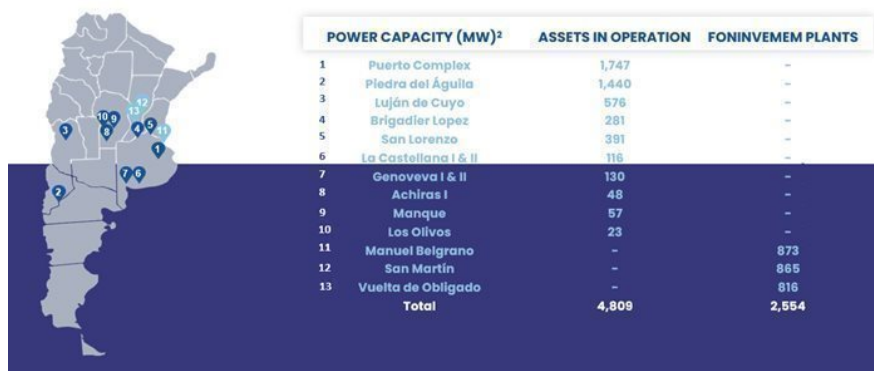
| | POWER CAPACITY (MW)² | ASSETS IN OPERATION | FONINVEMEM PLANTS |
|---|---|---|---|
| 1 | Puerto Complex | 1,747 | - |
| 2 | Piedra del Águila | 1,440 | - |
| 3 | Luján de Cuyo | 576 | - |
| 4 | Brigadier Lopez | 281 | - |
| 5 | San Lorenzo | 391 | - |
| 6 | La Castellana I & II | 116 | - |
| 7 | Genoveva I & II | 130 | - |
| 8 | Achiras I | 48 | - |
| 9 | Manque | 57 | - |
| 10 | Los Olivos | 23 | - |
| 11 | Manuel Belgrano | - | 873 |
| 12 | San Martín | - | 865 |
| 13 | Vuelta de Obligado | - | 816 |
| | Total | 4,809 | 2,554 |

3 10 9 8 12 13 4 5 11 1 7 6 2